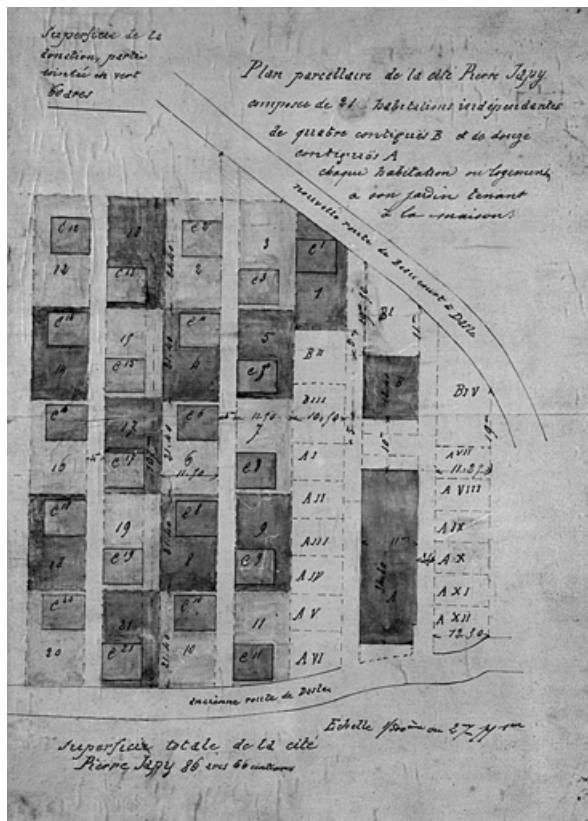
Superficie de la concession, partie teintée en vert 66 ares

Plan parcellaire de la cité Pierre Japy composée de 21 habitations indépendantes de quatre contiguës B et de douze contiguës A chaque habitation ou logement a son jardin tenant à la maison

Nouvelle route de Beaucourt à Delle

C 18
12
13
C 13
C 2
2
3
C 3
C 1
1
C 12
17
14
C 15
C 4
4
5
C 5
B I
B II
B III
B IV
C 6
C 16
15
C 7
C 8
6
7
C 8
A I
A VII
A VIII
C 17
19
C 18
A II
13
C 19
C 9
8
9
C 9
A III
A IX
A X
A IV
A XI
C 20
21
C 10
C 11
A V
A XII
20
C 21
10
11
C 11
A VI

Ancienne route de Delle

Echelle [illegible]

Superficie totale de la cité Pierre Japy 86 ares 64 centiares